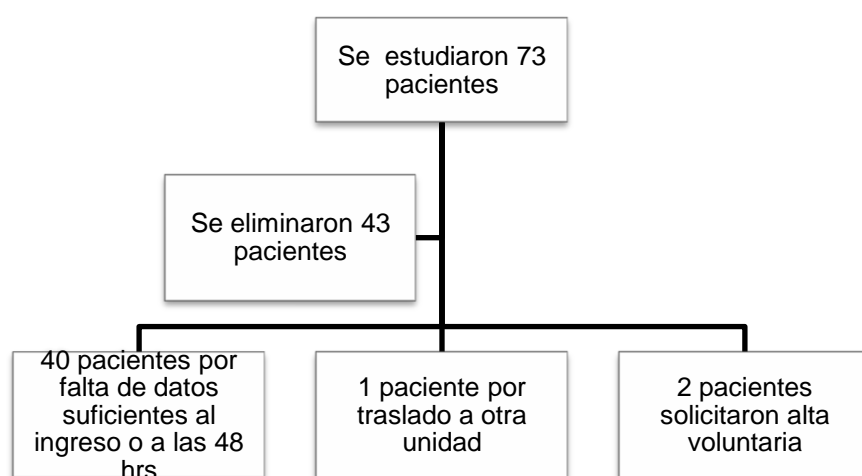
Se estudiaron 73 pacientes

Se eliminaron 43 pacientes

40 pacientes por falta de datos suficientes al ingreso o a las 48 hrs

1 paciente por traslado a otra unidad

2 pacientes solicitaron alta voluntaria